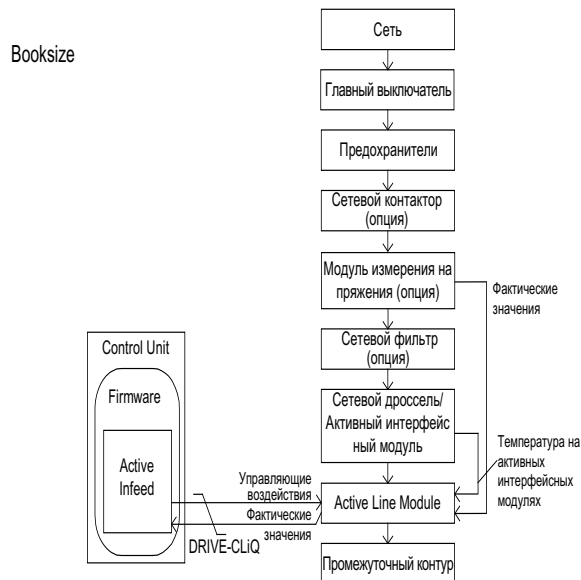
Booksize

Сеть

Главный выключатель

Предохранители

Сетевой контактор (опция)

Модуль измерения напряжения (опция)

Фактические значения

Сетевой фильтр (опция)

Сетевой дроссель/ Активный интерфейсный модуль

Температура на активных интерфейсных модулях

Control Unit

Firmware

Active Infeed

Управляющие воздействия

Фактические значения

DRIVE-CLiQ

Active Line Module

Промежуточный контур